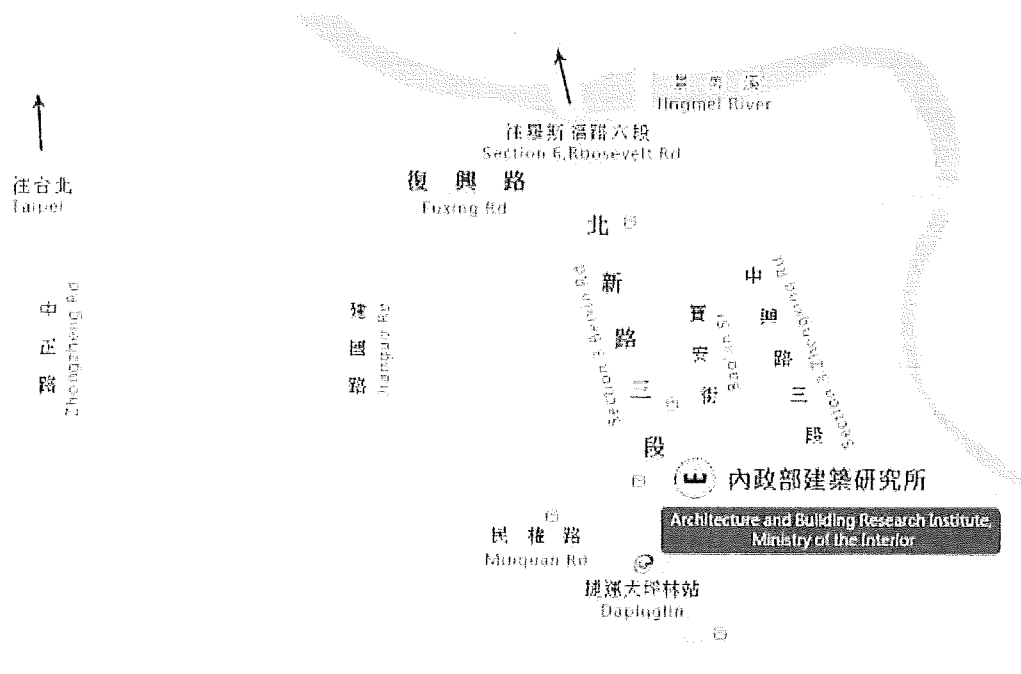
景美溪
Jingmei River

往羅斯福路六段
Section 6,Roosevelt Rd

往台北
Taipei

復興路
Fuxing Rd

北新路三段
Section 3,Beixin Rd

中興路三段
Section 3,Zhongxing Rd

寶安街
Bao'an St

中正路
Zhongzheng Rd

建國路
Jianguo Rd

內政部建築研究所
Architecture and Building Research Institute, Ministry of the Interior

民權路
Minquan Rd

捷運大坪林站
Dapinglin